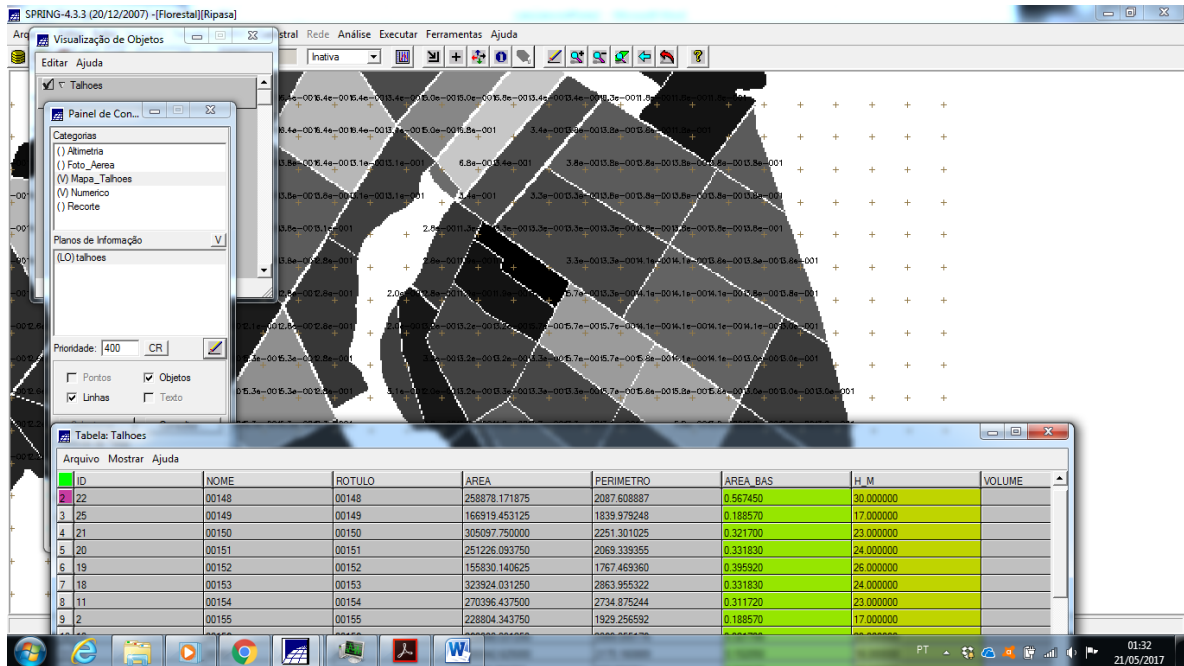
SPRING-4.3.3 (20/12/2007) -[Florestal][Ripasa]

Arq stral Rede Análise Executar Ferramentas Ajuda

Inativa

Visualização de Objetos

Editar Ajuda

Talhoes

Painel de Con...

Categorias
() Altimetria
() Foto_Aerea
(V) Mapa_Talhoes
(V) Numerico
() Recorte

Planos de Informação V
(LO) talhoes

Prioridade: 400 CR

Pontos
Objetos
Linhas
Texto

Tabela: Talhoes

Arquivo Mostrar Ajuda

| | ID | NOME | ROTULO | AREA | PERIMETRO | AREA_BAS | H_M | VOLUME |
|---|---|---|---|---|---|---|---|---|
| 2 | 22 | 00148 | 00148 | 258878.171875 | 2087.608887 | 0.567450 | 30.000000 | |
| 3 | 25 | 00149 | 00149 | 166919.453125 | 1839.979248 | 0.188570 | 17.000000 | |
| 4 | 21 | 00150 | 00150 | 305097.750000 | 2251.301025 | 0.321700 | 23.000000 | |
| 5 | 20 | 00151 | 00151 | 251226.093750 | 2069.339355 | 0.331830 | 24.000000 | |
| 6 | 19 | 00152 | 00152 | 155830.140625 | 1767.469360 | 0.395920 | 26.000000 | |
| 7 | 18 | 00153 | 00153 | 323924.031250 | 2863.955322 | 0.331830 | 24.000000 | |
| 8 | 11 | 00154 | 00154 | 270396.437500 | 2734.875244 | 0.311720 | 23.000000 | |
| 9 | 2 | 00155 | 00155 | 228804.343750 | 1929.256592 | 0.188570 | 17.000000 | |

PT 01:32 21/05/2017